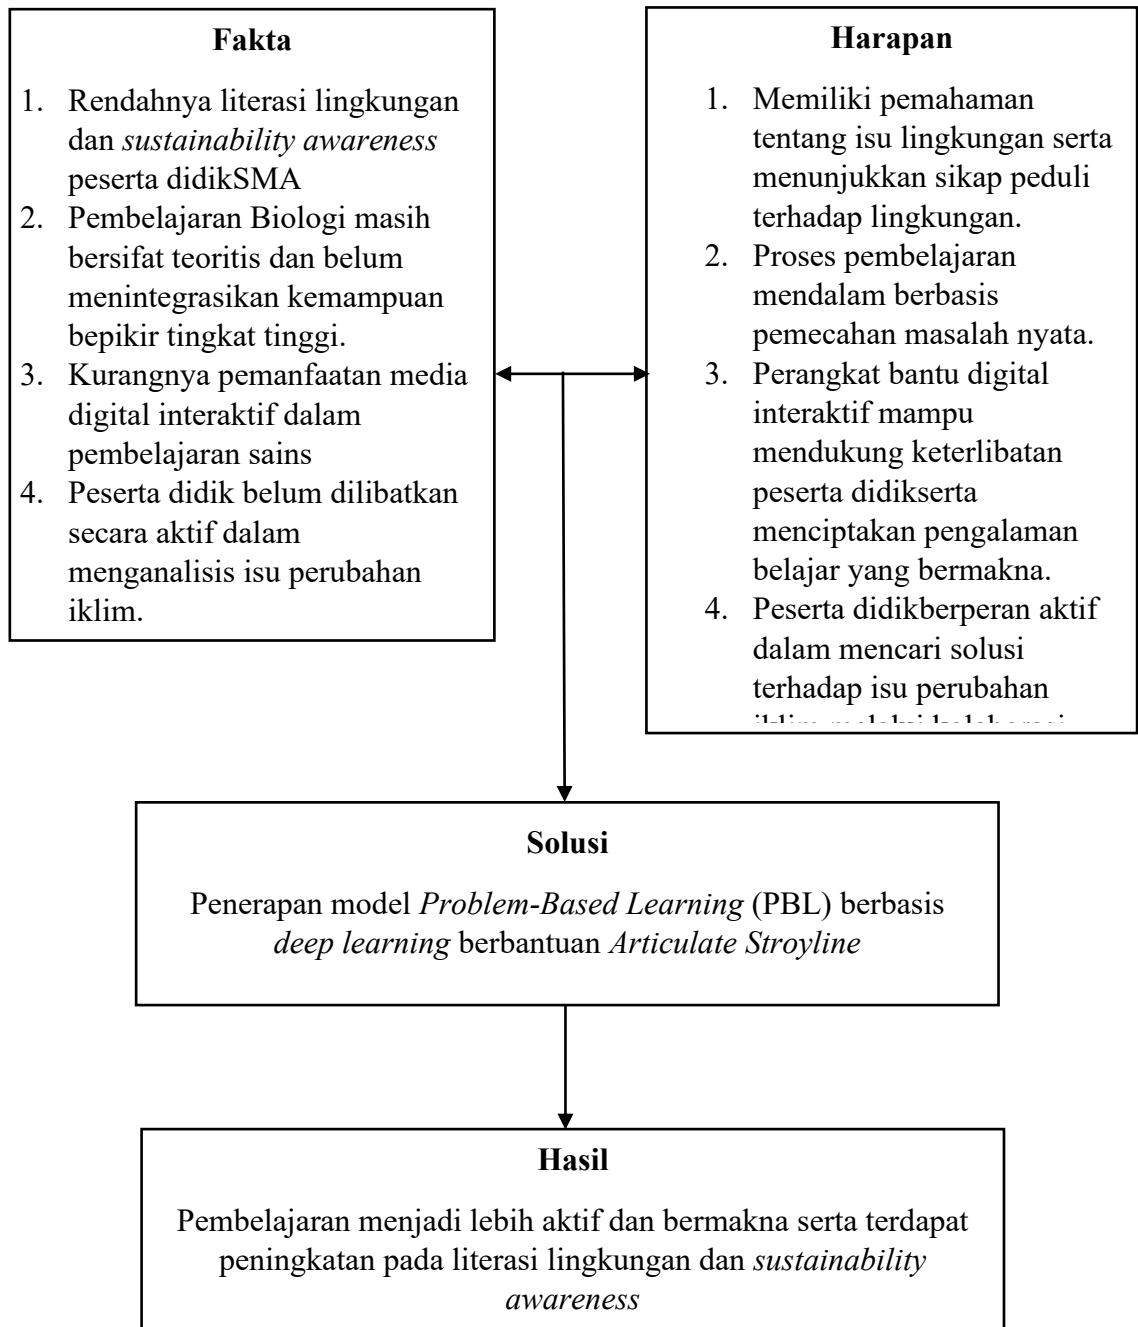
Fakta

1. Rendahnya literasi lingkungan dan *sustainability awareness* peserta didikSMA
2. Pembelajaran Biologi masih bersifat teoritis dan belum menintegrasikan kemampuan bepikir tingkat tinggi.
3. Kurangnya pemanfaatan media digital interaktif dalam pembelajaran sains
4. Peserta didik belum dilibatkan secara aktif dalam menganalisis isu perubahan iklim.

Harapan

1. Memiliki pemahaman tentang isu lingkungan serta menunjukkan sikap peduli terhadap lingkungan.
2. Proses pembelajaran mendalam berbasis pemecahan masalah nyata.
3. Perangkat bantu digital interaktif mampu mendukung keterlibatan peserta didikserta menciptakan pengalaman belajar yang bermakna.
4. Peserta didikberperan aktif dalam mencari solusi terhadap isu perubahan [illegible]

Solusi

Penerapan model *Problem-Based Learning* (PBL) berbasis *deep learning* berbantuan *Articulate Stroyline*

Hasil

Pembelajaran menjadi lebih aktif dan bermakna serta terdapat peningkatan pada literasi lingkungan dan *sustainability awareness*